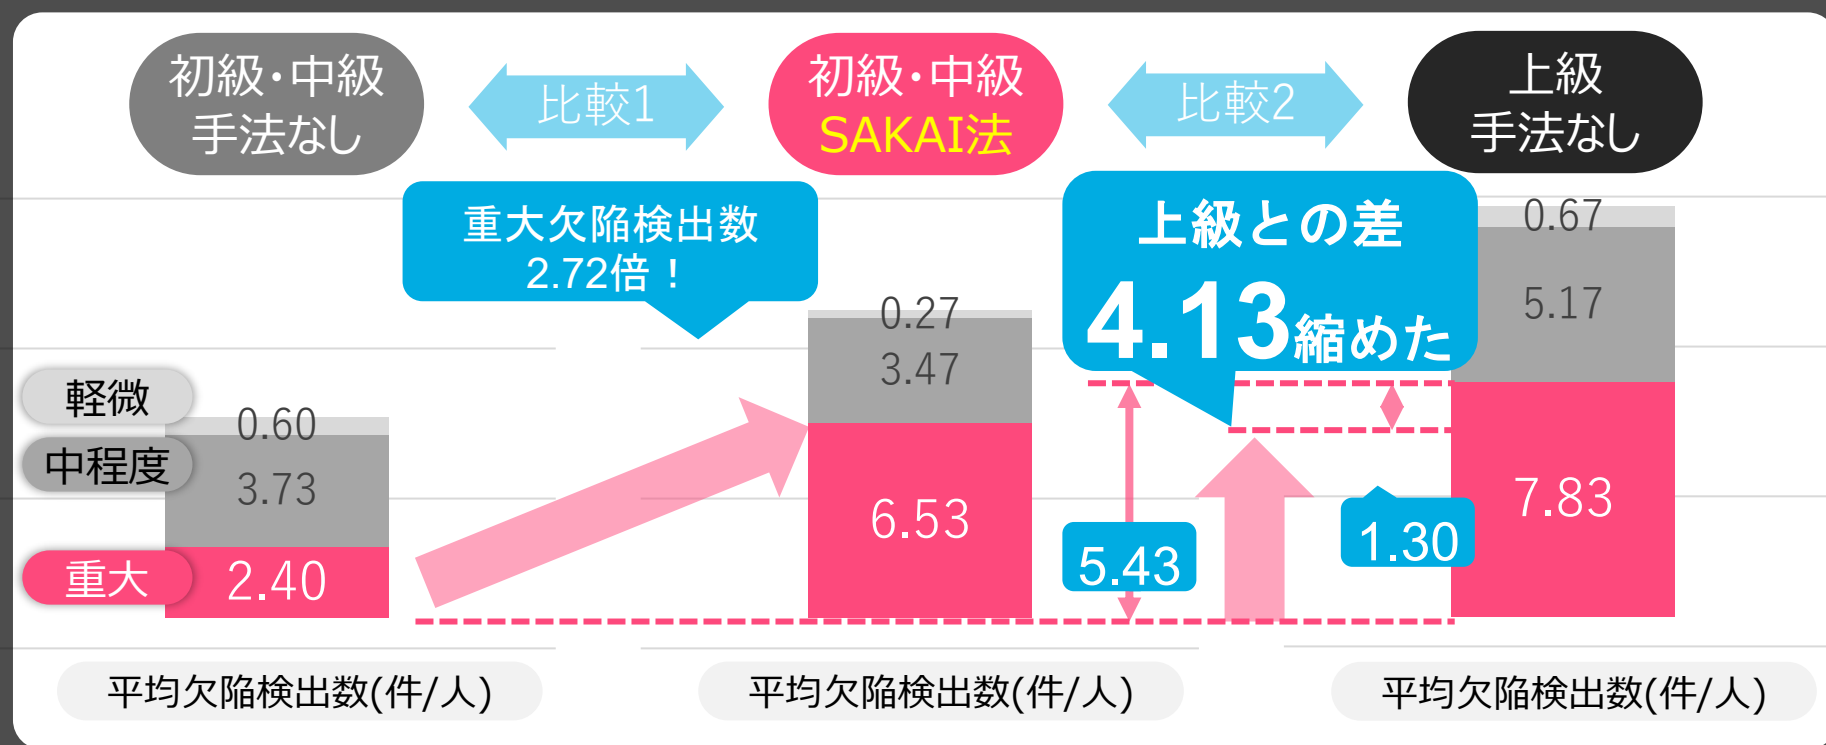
初級・中級
手法なし

比較1

初級・中級
SAKAI法

比較2

上級
手法なし

重大欠陥検出数
2.72倍！

上級との差
4.13縮めた

軽微
中程度
重大

0.60
3.73
2.40

0.27
3.47
6.53

5.43

1.30

0.67
5.17
7.83

平均欠陥検出数(件/人)

平均欠陥検出数(件/人)

平均欠陥検出数(件/人)